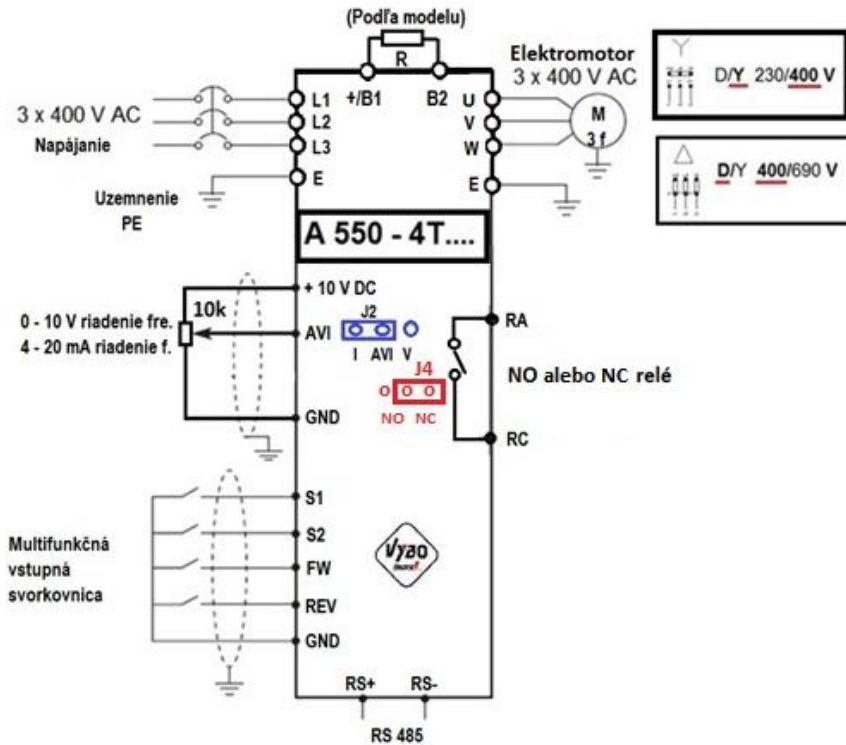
(Podľa modelu)

R

+/B1

B2

Elektromotor
3 x 400 V AC

D/Y 230/400 V

D/Y 400/690 V

3 x 400 V AC

Napájanie

L1
L2
L3
E

U
V
W
E

M
3 f

Uzemnenie
PE

A 550 - 4T....

+ 10 V DC

10k

0 - 10 V riadenie fre.
4 - 20 mA riadenie f.

AVI

J2
I AVI V

J4
NO NC

RA

NO alebo NC relé

GND

RC

S1
S2
FW
REV
GND

Multifunkčná
vstupná
svorkovnica

Vybo

RS+
RS-

RS 485